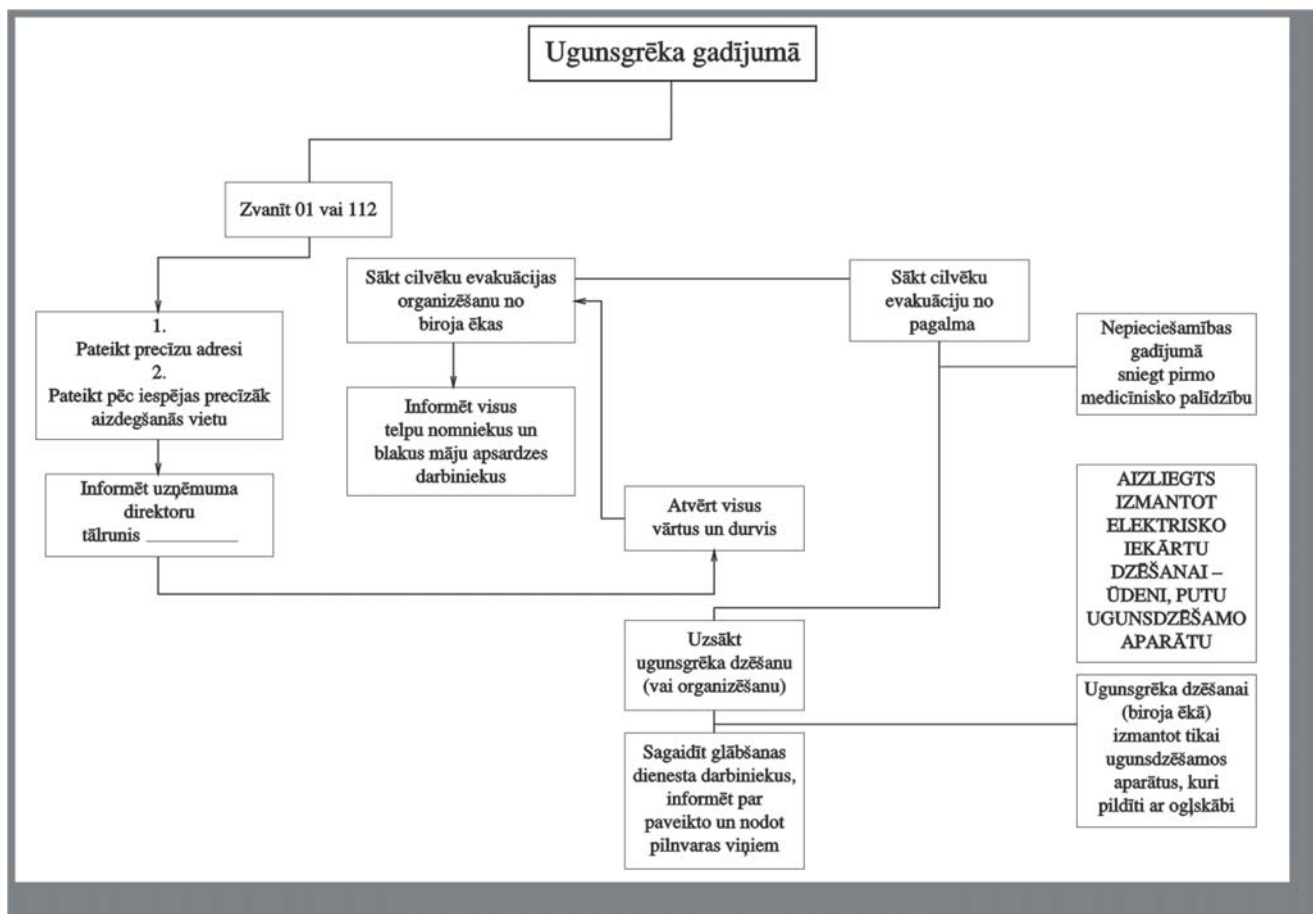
Ugunsgrēka gadījumā

Zvanīt 01 vai 112

1.
Pateikt precīzu adresi
2.
Pateikt pēc iespējas precīzāk aizdegšanās vietu

Informēt uzņēmuma direktoru
tālrunis ___________

Sākt cilvēku evakuācijas organizēšanu no biroja ēkas

Informēt visus telpu nomniekus un blakus māju apsardzes darbiniekus

Atvērt visus vārtus un durvis

Sākt cilvēku evakuāciju no pagalma

Nepieciešamības gadījumā sniegt pirmo medicīnisko palīdzību

AIZLIEGTS IZMANTOT ELEKTRISKO IEKĀRTU DZĒŠANAI – ŪDENI, PUTU UGUNSDZĒŠAMO APARĀTU

Uzsākt ugunsgrēka dzēšanu (vai organizēšanu)

Sagaidīt glābšanas dienesta darbiniekus, informēt par paveikto un nodot pilnvaras viņiem

Ugunsgrēka dzēšanai (biroja ēkā) izmantot tikai ugunsdzēšamos aparātus, kuri pildīti ar ogļskābi